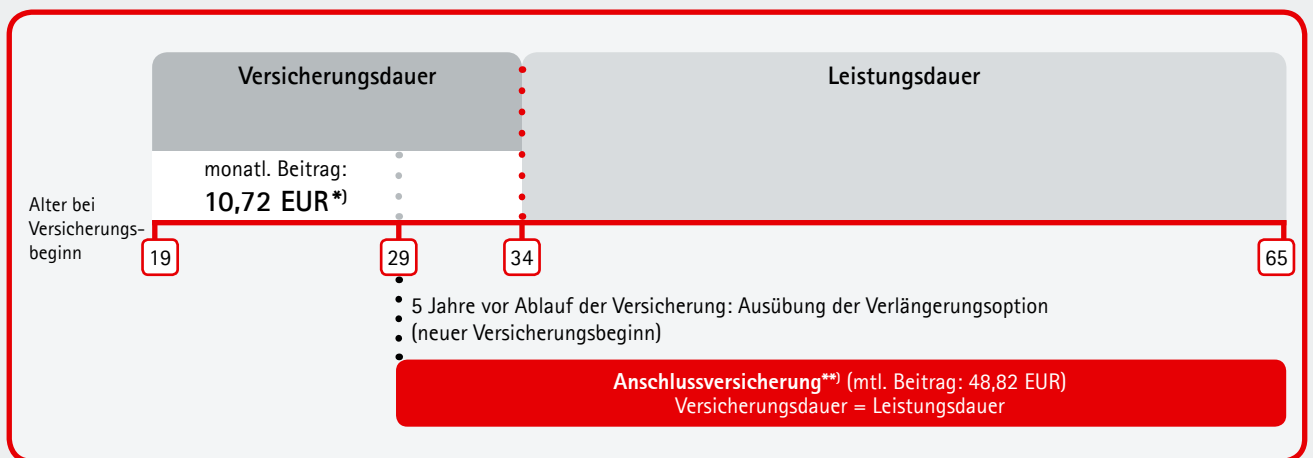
Versicherungsdauer

Leistungsdauer

monatl. Beitrag:
10,72 EUR*)

Alter bei Versicherungsbeginn

19

29

34

65

5 Jahre vor Ablauf der Versicherung: Ausübung der Verlängerungsoption (neuer Versicherungsbeginn)

Anschlussversicherung**) (mtl. Beitrag: 48,82 EUR)
Versicherungsdauer = Leistungsdauer